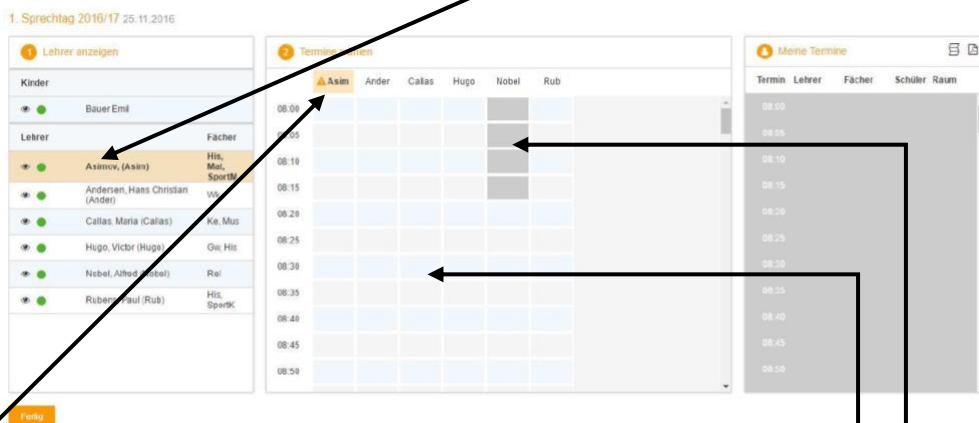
1. Sprechtag 2016/17 25.11.2016

1 Lehrer anzeigen

Kinder

Bauer Emil

| Lehrer | Fächer |
|---|---|
| Asimov, (Asim) | His, Mat, SportM |
| Andersen, Hans Christian (Ander) | Wk |
| Callas, Maria (Callas) | Ke, Mus |
| Hugo, Victor (Hugo) | Gw, His |
| Nobel, Alfred (Nobel) | Rel |
| Rubens, Paul (Rub) | His, SportK |

2 Termine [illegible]

Asim Ander Callas Hugo Nobel Rub

08:00
08:05
08:10
08:15
08:20
08:25
08:30
08:35
08:40
08:45
08:50

3 Meine Termine

Termin Lehrer Fächer Schüler Raum

08:00
08:05
08:10
08:15
08:20
08:25
08:30
08:35
08:40
08:45
08:50

Fertig